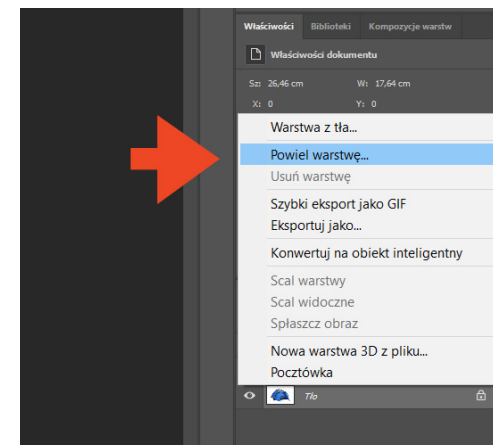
Właściwości Biblioteki Kompozycje warstw

Właściwości dokumentu

Sz: 26,46 cm W: 17,64 cm

X: 0 Y: 0

Warstwa z tła...

Powiel warstwę...

Usuń warstwę

Szybki eksport jako GIF

Eksportuj jako...

Konwertuj na obiekt inteligentny

Scal warstwy

Scal widoczne

Spłaszcz obraz

Nowa warstwa 3D z pliku...

Pocztówka

Tło